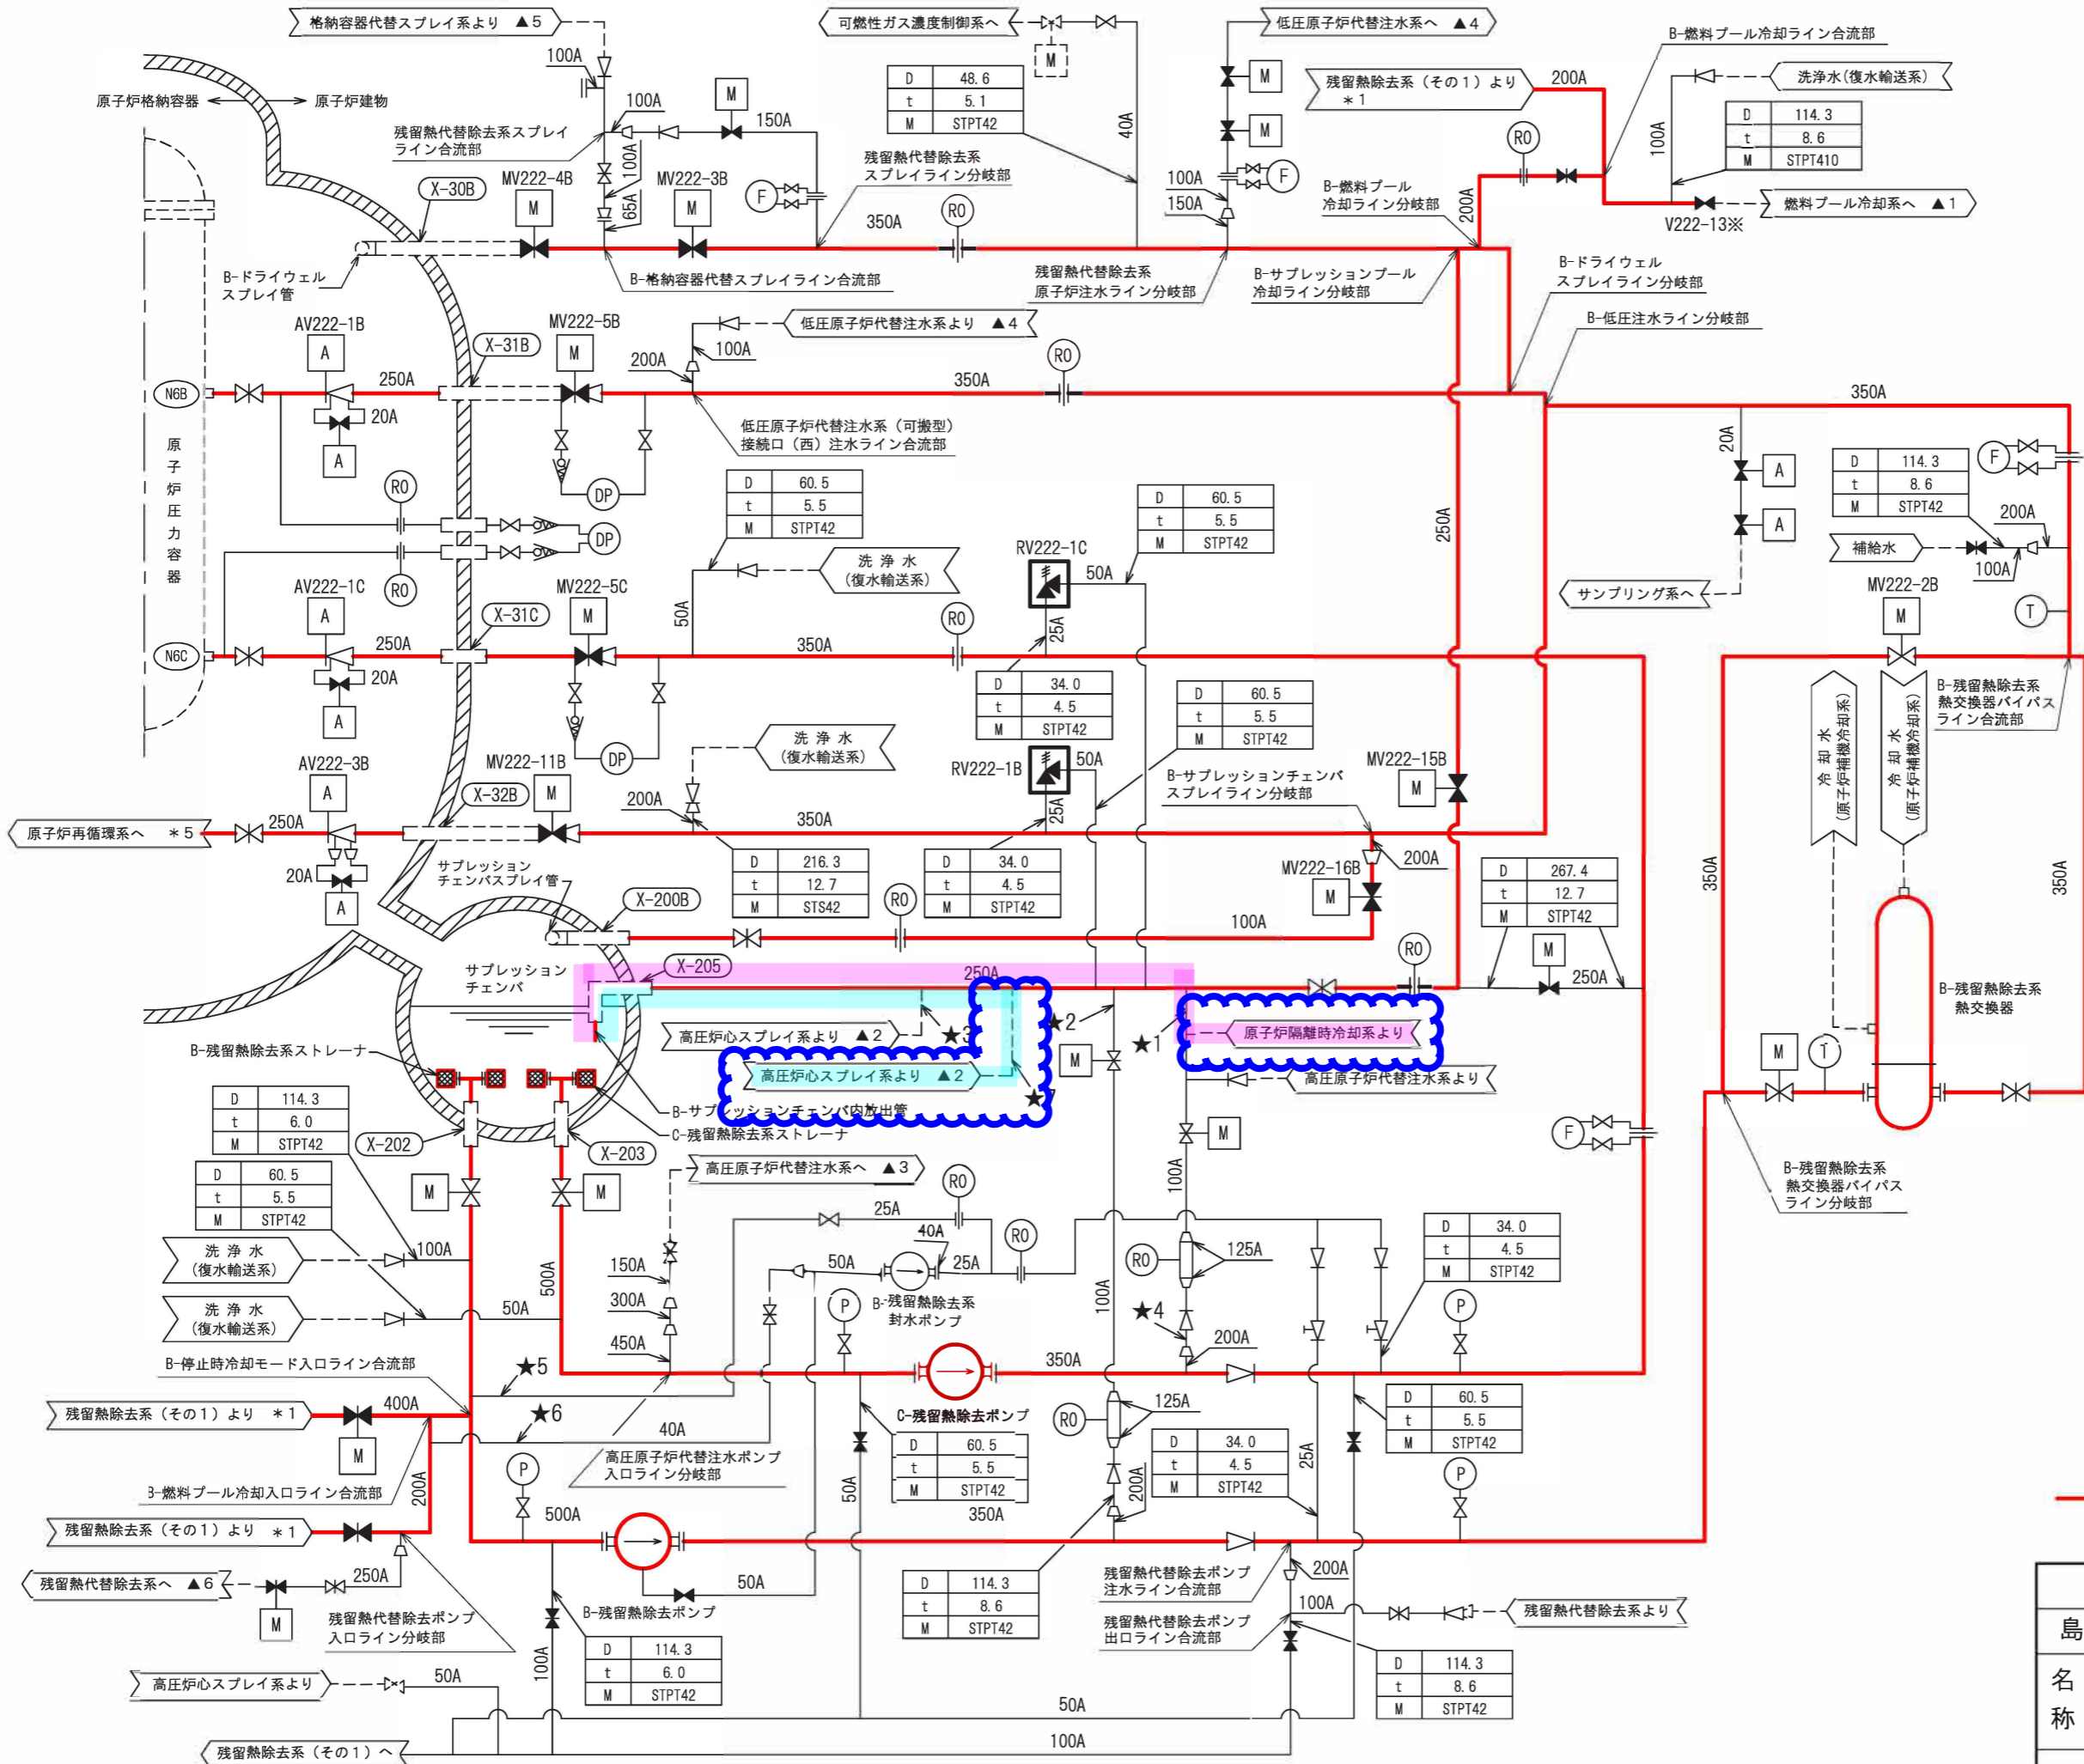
格納容器代替スプレイ系より ▲5
可燃性ガス濃度制御系へ
低圧原子炉代替注水系へ ▲4
B-燃料プール冷却ライン合流部
原子炉格納容器
原子炉建物
残留熱代替除去系スプレイライン合流部
100A
100A
150A
M
| D | 48.6 |
|---|---|
| t | 5.1 |
| M | STPT42 |

残留熱除去系（その1）より ＊1
200A
洗浄水（復水輸送系）
| D | 114.3 |
|---|---|
| t | 8.6 |
| M | STPT410 |

40A
100A
X-30B
MV222-4B
MV222-3B
残留熱代替除去系スプレイライン分岐部
100A
150A
B-燃料プール冷却ライン分岐部
200A
燃料プール冷却系へ ▲1
V222-13※
65A
350A
RO
B-ドライウェルスプレイ管
B-格納容器代替スプレイライン合流部
残留熱代替除去系原子炉注水ライン分岐部
B-サプレッションプール冷却ライン分岐部
B-ドライウェルスプレイライン分岐部
AV222-1B
MV222-5B
X-31B
低圧原子炉代替注水系より ▲4
B-低圧注水ライン分岐部
200A
100A
N6B
250A
350A
350A
20A
原子炉圧力容器
低圧原子炉代替注水系（可搬型）接続口（西）注水ライン合流部
DP
20A
| D | 60.5 |
|---|---|
| t | 5.5 |
| M | STPT42 |

| D | 60.5 |
|---|---|
| t | 5.5 |
| M | STPT42 |

250A
| D | 114.3 |
|---|---|
| t | 8.6 |
| M | STPT42 |

200A
補給水
洗浄水（復水輸送系）
RV222-1C
50A
100A
サンプリング系へ
MV222-2B
AV222-1C
MV222-5C
X-31C
50A
25A
N6C
250A
350A
20A
| D | 34.0 |
|---|---|
| t | 4.5 |
| M | STPT42 |

| D | 60.5 |
|---|---|
| t | 5.5 |
| M | STPT42 |

冷却水（原子炉補機冷却系）
冷却水（原子炉補機冷却系）
B-残留熱除去系熱交換器バイパスライン合流部
洗浄水（復水輸送系）
AV222-3B
MV222-11B
RV222-1B
50A
MV222-15B
X-32B
200A
B-サプレッションチェンバスプレイライン分岐部
原子炉再循環系へ ＊5
250A
350A
25A
20A
サプレッションチェンバスプレイ管
| D | 216.3 |
|---|---|
| t | 12.7 |
| M | STS42 |

| D | 34.0 |
|---|---|
| t | 4.5 |
| M | STPT42 |

MV222-16B
200A
| D | 267.4 |
|---|---|
| t | 12.7 |
| M | STPT42 |

350A
350A
X-200B
100A
サプレッションチェンバ
X-205
250A
250A
B-残留熱除去系熱交換器
高圧炉心スプレイ系より ▲2
★3
★2
★1
原子炉隔離時冷却系より
B-残留熱除去系ストレーナ
高圧炉心スプレイ系より ▲2
高圧原子炉代替注水系より
★7
| D | 114.3 |
|---|---|
| t | 6.0 |
| M | STPT42 |

B-サプレッションチェンバ内放出管
C-残留熱除去系ストレーナ
X-202
X-203
高圧原子炉代替注水系へ ▲3
B-残留熱除去系熱交換器バイパスライン分岐部
| D | 60.5 |
|---|---|
| t | 5.5 |
| M | STPT42 |

25A
40A
100A
洗浄水（復水輸送系）
100A
125A
| D | 34.0 |
|---|---|
| t | 4.5 |
| M | STPT42 |

150A
50A
25A
B-残留熱除去系封水ポンプ
500A
洗浄水（復水輸送系）
50A
300A
100A
★4
450A
200A
B-停止時冷却モード入口ライン合流部
★5
350A
残留熱除去系（その1）より ＊1
400A
★6
C-残留熱除去ポンプ
40A
125A
| D | 60.5 |
|---|---|
| t | 5.5 |
| M | STPT42 |

高圧原子炉代替注水ポンプ入口ライン分岐部
| D | 60.5 |
|---|---|
| t | 5.5 |
| M | STPT42 |

| D | 34.0 |
|---|---|
| t | 4.5 |
| M | STPT42 |

25A
B-燃料プール冷却入口ライン合流部
200A
50A
200A
500A
350A
残留熱除去系（その1）より ＊1
残留熱代替除去系へ ▲6
250A
50A
| D | 114.3 |
|---|---|
| t | 8.6 |
| M | STPT42 |

残留熱代替除去ポンプ注水ライン合流部
200A
残留熱代替除去ポンプ出口ライン合流部
100A
残留熱代替除去系より
B-残留熱除去ポンプ
残留熱代替除去ポンプ入口ライン分岐部
| D | 114.3 |
|---|---|
| t | 6.0 |
| M | STPT42 |

100A
| D | 114.3 |
|---|---|
| t | 8.6 |
| M | STPT42 |

高圧炉心スプレイ系より
50A
50A
残留熱除去系（その1）へ
100A
島
名称